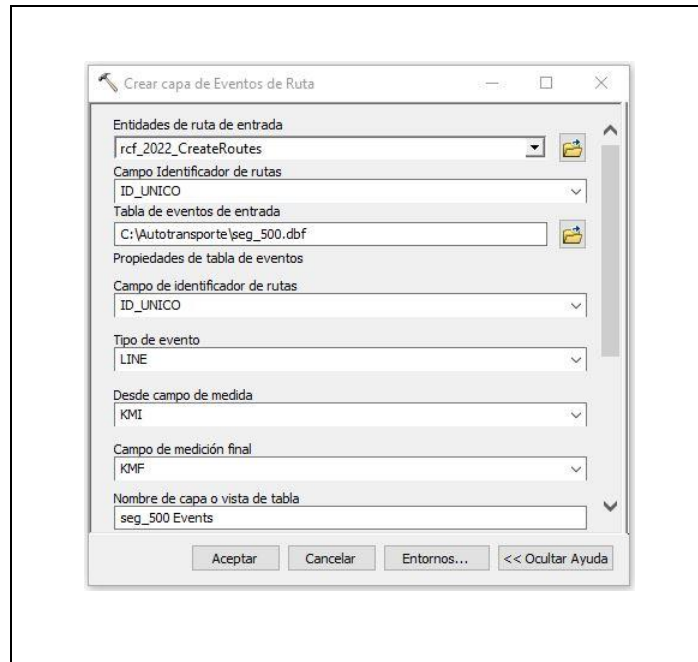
Crear capa de Eventos de Ruta

Entidades de ruta de entrada
rcf_2022_CreateRoutes
Campo Identificador de rutas
ID_UNICO
Tabla de eventos de entrada
C:\Autotransporte\seg_500.dbf
Propiedades de tabla de eventos
Campo de identificador de rutas
ID_UNICO
Tipo de evento
LINE
Desde campo de medida
KMI
Campo de medición final
KMF
Nombre de capa o vista de tabla
seg_500 Events

Aceptar Cancelar Entornos... << Ocultar Ayuda